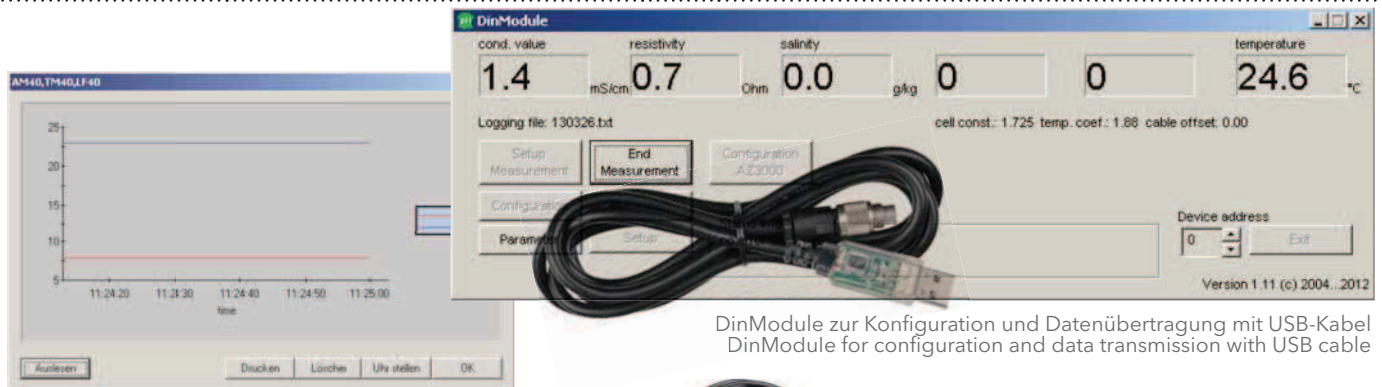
AM40,TM40,LF40

25
20
15
10
5
11:24:20 11:24:30 11:24:40 11:24:50 11:25:00
time

Auslesen
Drucken
Löschen
Uhr stellen
OK

DinModule
cond. value
resistivity
salinity
temperature
1.4 mS/cm
0.7 Ohm
0.0 g/kg
0
0
24.6 °C
Logging file: 130326.txt
cell const.: 1.725 temp. coef.: 1.88 cable offset: 0.00
Setup Measurement
End Measurement
Configuration AZ3000
Configuration
Parame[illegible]
Setup
Device address
0
Exit
Version 1.11 (c) 2004...2012

DinModule zur Konfiguration und Datenübertragung mit USB-Kabel
DinModule for configuration and data transmission with USB cable